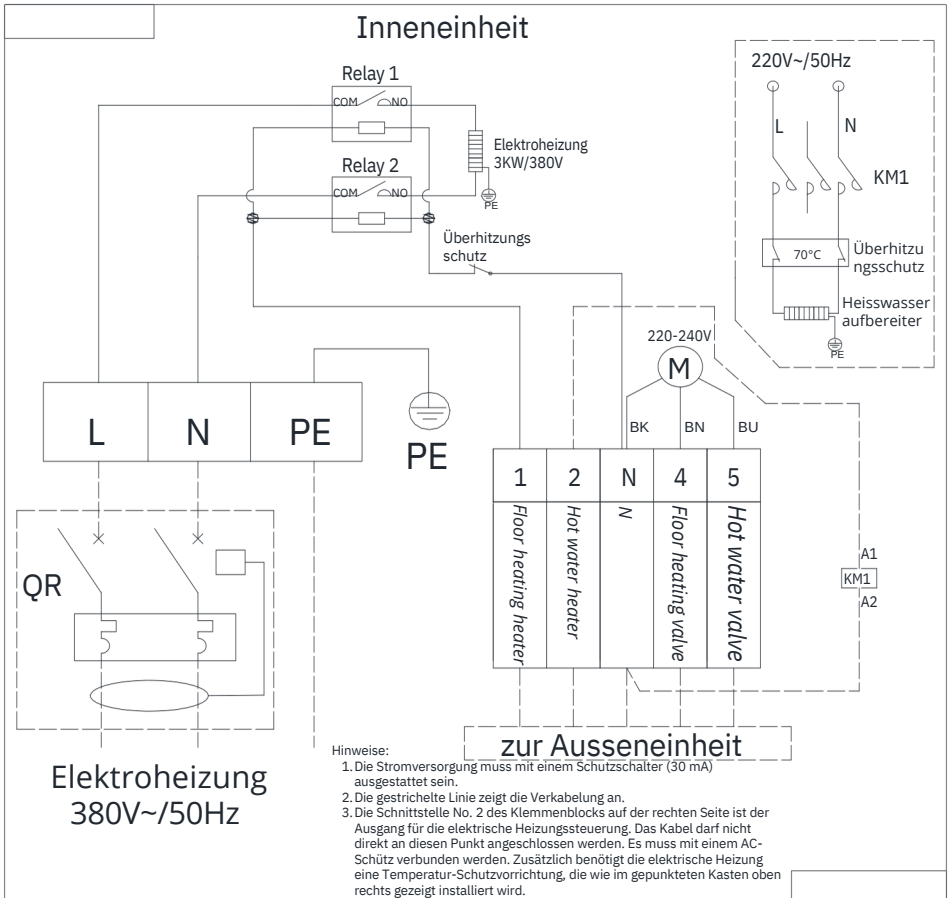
Inneneinheit

Relay 1
COM NO

Elektroheizung 3KW/380V

PE

Relay 2
COM NO

Überhitzungs schutz

220V~/50Hz

L N

KM1

70°C

Überhitzungsschutz

Heisswasser aufbereiter

PE

220-240V

M

BK BN BU

L N PE

PE

| 1 | 2 | N | 4 | 5 |
|---|---|---|---|---|
| Floor heating heater | Hot water heater | N | Floor heating valve | Hot water valve |

A1
KM1
A2

QR

zur Ausseneinheit

Elektroheizung
380V~/50Hz

Hinweise:
1. Die Stromversorgung muss mit einem Schutzschalter (30 mA) ausgestattet sein.
2. Die gestrichelte Linie zeigt die Verkabelung an.
3. Die Schnittstelle No. 2 des Klemmenblocks auf der rechten Seite ist der Ausgang für die elektrische Heizungssteuerung. Das Kabel darf nicht direkt an diesen Punkt angeschlossen werden. Es muss mit einem AC-Schütz verbunden werden. Zusätzlich benötigt die elektrische Heizung eine Temperatur-Schutzvorrichtung, die wie im gepunkteten Kasten oben rechts gezeigt installiert wird.